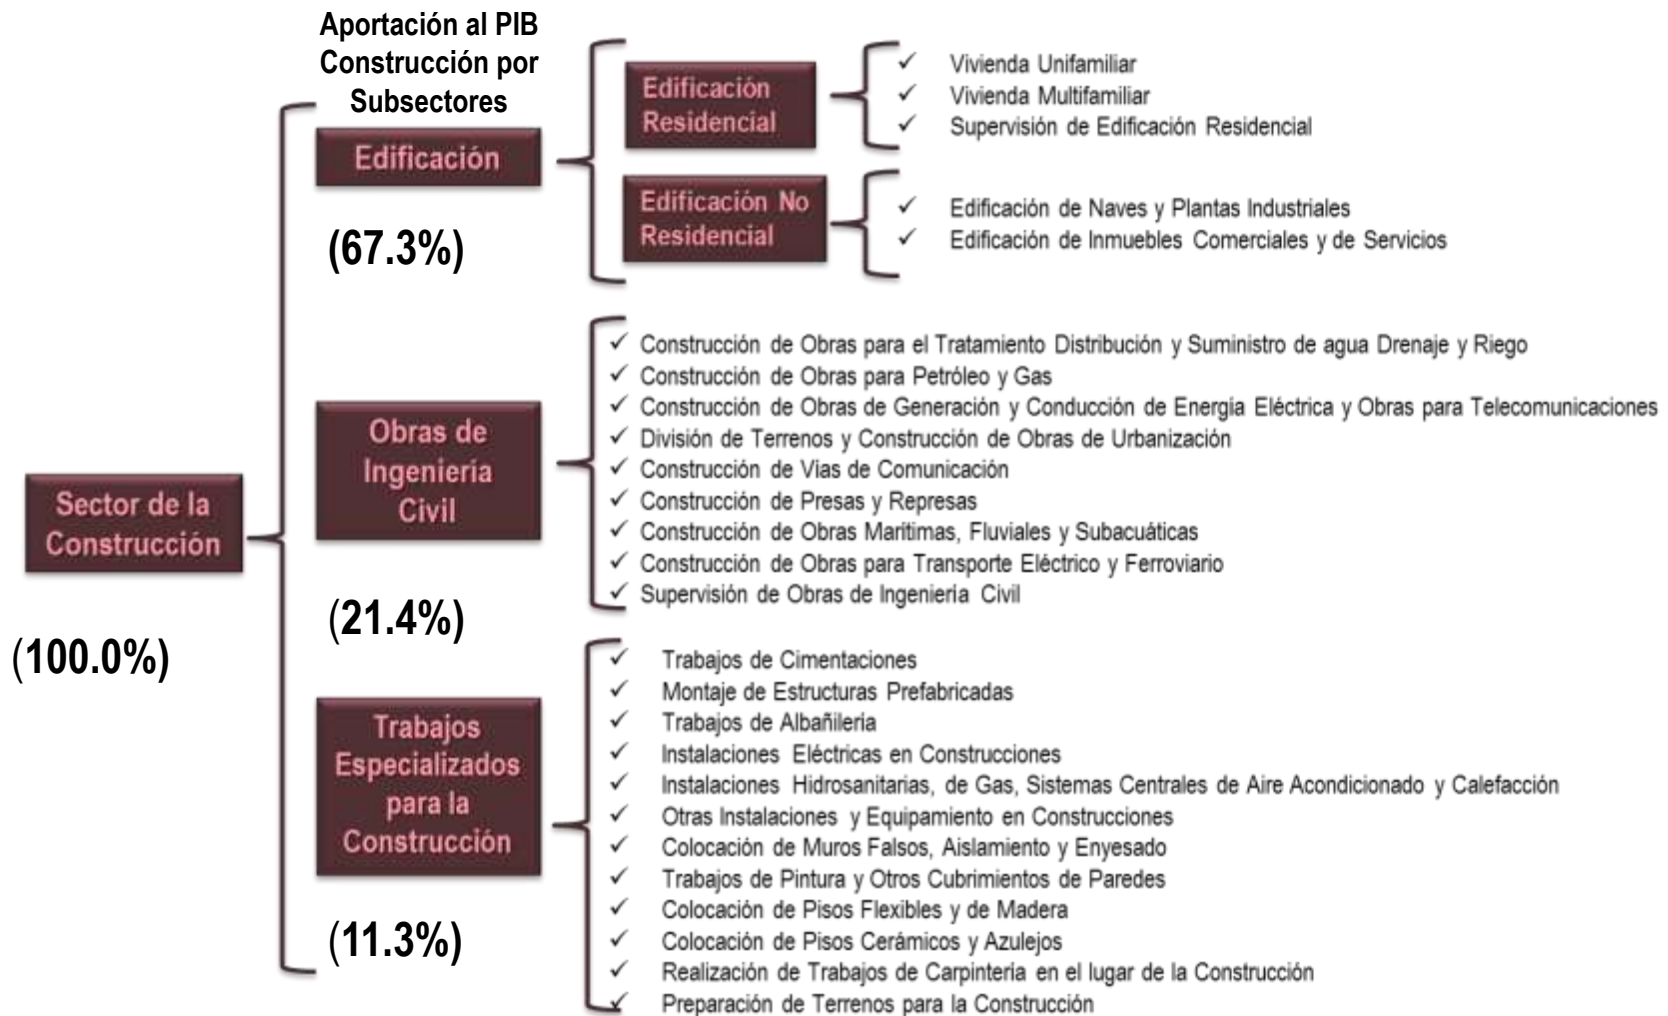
Aportación al PIB Construcción por Subsectores

Sector de la Construcción

(100.0%)

Edificación

(67.3%)

Edificación Residencial

✓ Vivienda Unifamiliar
✓ Vivienda Multifamiliar
✓ Supervisión de Edificación Residencial

Edificación No Residencial

✓ Edificación de Naves y Plantas Industriales
✓ Edificación de Inmuebles Comerciales y de Servicios

Obras de Ingeniería Civil

(21.4%)

✓ Construcción de Obras para el Tratamiento Distribución y Suministro de agua Drenaje y Riego
✓ Construcción de Obras para Petróleo y Gas
✓ Construcción de Obras de Generación y Conducción de Energía Eléctrica y Obras para Telecomunicaciones
✓ División de Terrenos y Construcción de Obras de Urbanización
✓ Construcción de Vías de Comunicación
✓ Construcción de Presas y Represas
✓ Construcción de Obras Marítimas, Fluviales y Subacuáticas
✓ Construcción de Obras para Transporte Eléctrico y Ferroviario
✓ Supervisión de Obras de Ingeniería Civil

Trabajos Especializados para la Construcción

(11.3%)

✓ Trabajos de Cimentaciones
✓ Montaje de Estructuras Prefabricadas
✓ Trabajos de Albañilería
✓ Instalaciones Eléctricas en Construcciones
✓ Instalaciones Hidrosanitarias, de Gas, Sistemas Centrales de Aire Acondicionado y Calefacción
✓ Otras Instalaciones y Equipamiento en Construcciones
✓ Colocación de Muros Falsos, Aislamiento y Enyesado
✓ Trabajos de Pintura y Otros Cubrimientos de Paredes
✓ Colocación de Pisos Flexibles y de Madera
✓ Colocación de Pisos Cerámicos y Azulejos
✓ Realización de Trabajos de Carpintería en el lugar de la Construcción
✓ Preparación de Terrenos para la Construcción